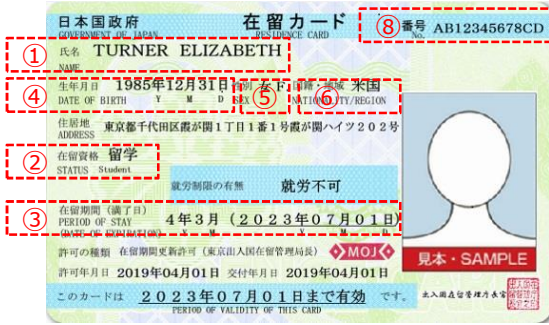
日本国政府
GOVERNMENT OF JAPAN
在留カード
RESIDENCE CARD
⑧ 番号 NO. AB12345678CD

① 氏名 NAME TURNER ELIZABETH

④ 生年月日 DATE OF BIRTH 1985年12月31日 Y M D
性別 SEX 女 F ⑤
国籍・地域 NATIONALITY/REGION 米国 ⑥

住居地 ADDRESS 東京都千代田区霞が関1丁目1番1号霞が関ハイツ202号

② 在留資格 STATUS 留学 Student

就労制限の有無 就労不可

③ 在留期間（満了日） PERIOD OF STAY (DATE OF EXPIRATION) 4年3月（2023年07月01日）

許可の種類 在留期間更新許可（東京出入国在留管理局長）
MOJ
許可年月日 2019年04月01日 交付年月日 2019年04月01日

見本・SAMPLE

このカードは 2023年07月01日まで有効 です。
PERIOD OF VALIDITY OF THIS CARD

出入国在留管理庁長官